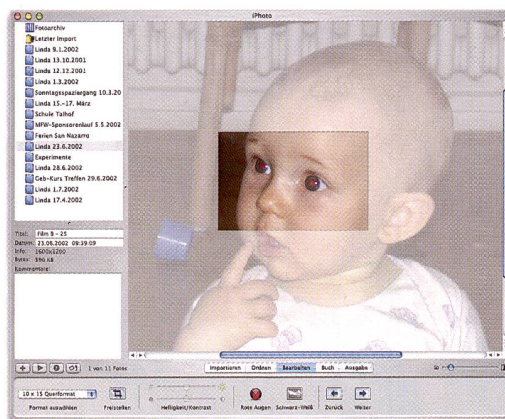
iPhoto

Fotoarchiv
Letzter Import
Linda 9.1.2002
Linda 13.10.2001
Linda 12.12.2001
Linda 1.3.2002
Sonntagsspaziergang 10.3.20
Linda 15.-17. März
Schule Talhof
MFW-Sponsorenlauf 5.5.2002
Ferien San Nazaro
Linda 23.6.2002
Experimente
Linda 28.6.2002
Geb-Kurs Treffen 29.6.2002
Linda 1.7.2002
Linda 17.4.2002

Titel: Film 8 - 25
Datum: 23.06.2002 09:39:09
Info: 1600x1200
Bytes: 590 KB
Kommentare:

1 von 11 Fotos
Importieren
Ordnen
Bearbeiten
Buch
Ausgabe

10 x 15 Querformat
Format auswählen
Freistellen
Helligkeit/Kontrast
Rote Augen
Schwarz-Weiß
Zurück
Weiter